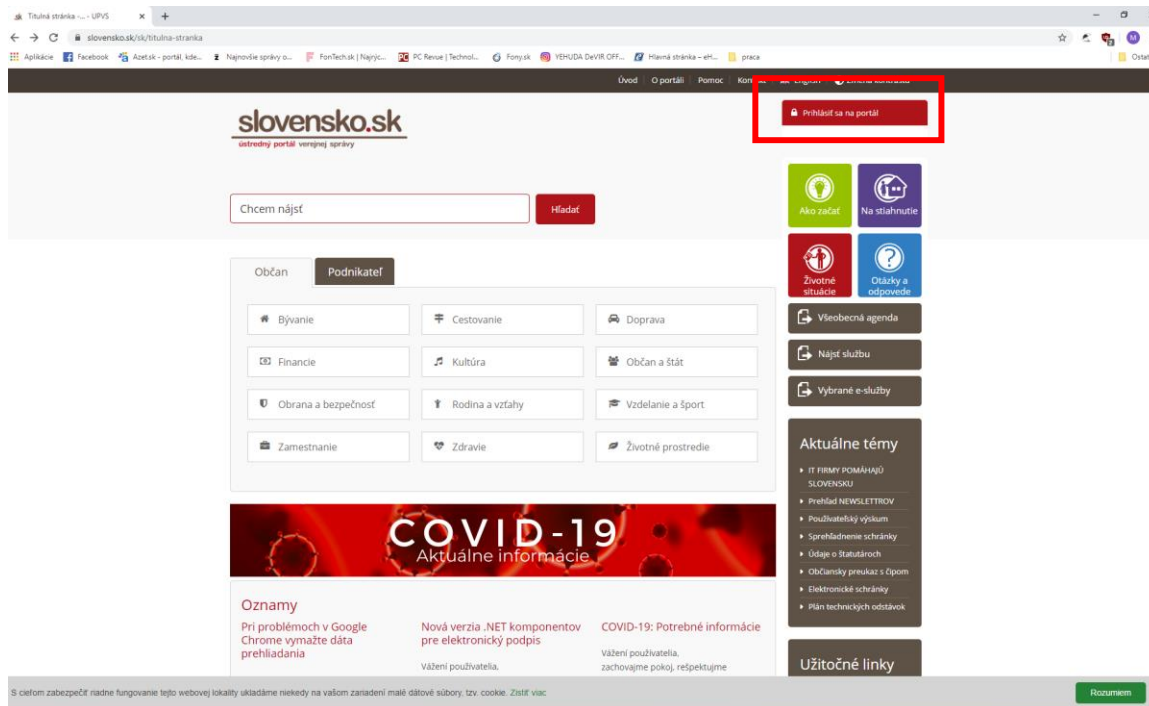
Titulná stránka -... - UPVS × +

slovensko.sk/sk/titulna-stranka

Aplikácie Facebook Azet.sk - portál, kde... Najnovšie správy o... FonTech.sk | Najnýc... PC Revue | Technol... Fony.sk YEHUDA DeVIR OFF... Hlavná stránka – eH... praca Ostat

Úvod | O portáli | Pomoc | Kon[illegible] English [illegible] Zmena kontrastu

Prihlásiť sa na portál

slovensko.sk
ústredný portál verejnej správy

Chcem nájsť
Hľadať

Ako začať
Na stiahnutie
Životné situácie
Otázky a odpovede

Občan
Podnikateľ

Bývanie
Cestovanie
Doprava
Financie
Kultúra
Občan a štát
Obrana a bezpečnosť
Rodina a vzťahy
Vzdelanie a šport
Zamestnanie
Zdravie
Životné prostredie

Všeobecná agenda
Nájsť službu
Vybrané e-služby

Aktuálne témy
IT FIRMY POMÁHAJÚ SLOVENSKU
Prehľad NEWSLETTROV
Používateľský výskum
Sprehľadnenie schránky
Údaje o štatutároch
Občiansky preukaz s čipom
Elektronické schránky
Plán technických odstávok

COVID-19
Aktuálne informácie

Oznamy
Pri problémoch v Google Chrome vymažte dáta prehliadania
Nová verzia .NET komponentov pre elektronický podpis
Vážení používatelia,
COVID-19: Potrebné informácie
Vážení používatelia, zachovajme pokoj, rešpektujme

Užitočné linky

S cieľom zabezpečiť riadne fungovanie tejto webovej lokality ukladáme niekedy na vašom zariadení malé dátové súbory, tzv. cookie. Zistiť viac
Rozumiem